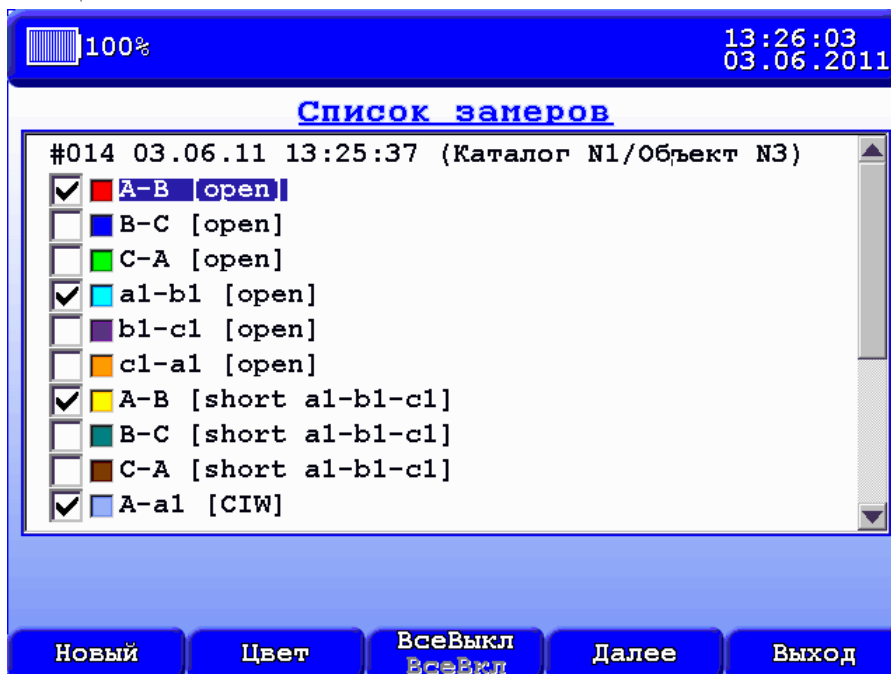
100%

13:26:03
03.06.2011

Список замеров

#014 03.06.11 13:25:37 (Каталог N1/Объект N3)

A-B [open]
B-C [open]
C-A [open]
a1-b1 [open]
b1-c1 [open]
c1-a1 [open]
A-B [short a1-b1-c1]
B-C [short a1-b1-c1]
C-A [short a1-b1-c1]
A-a1 [CIW]

Новый | Цвет | ВсеВыкл ВсеВкл | Далее | Выход